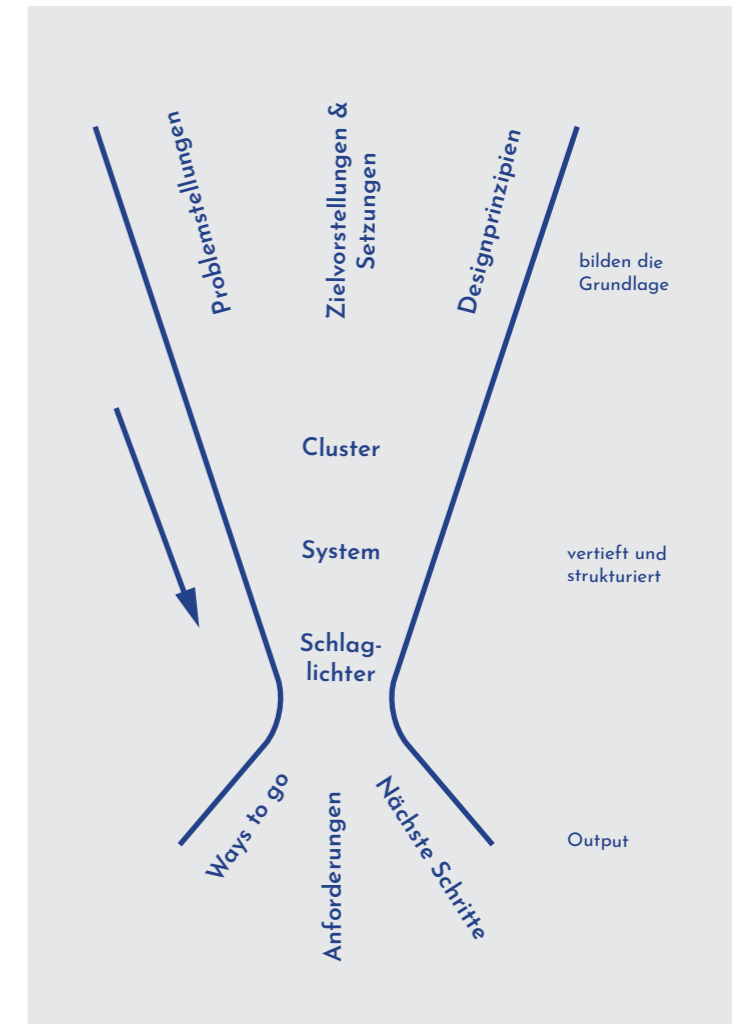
Problemstellungen

Zielvorstellungen & Setzungen

Designprinzipien

bilden die Grundlage

Cluster

System

vertieft und strukturiert

Schlag-lichter

Ways to go

Anforderungen

Nächste Schritte

Output